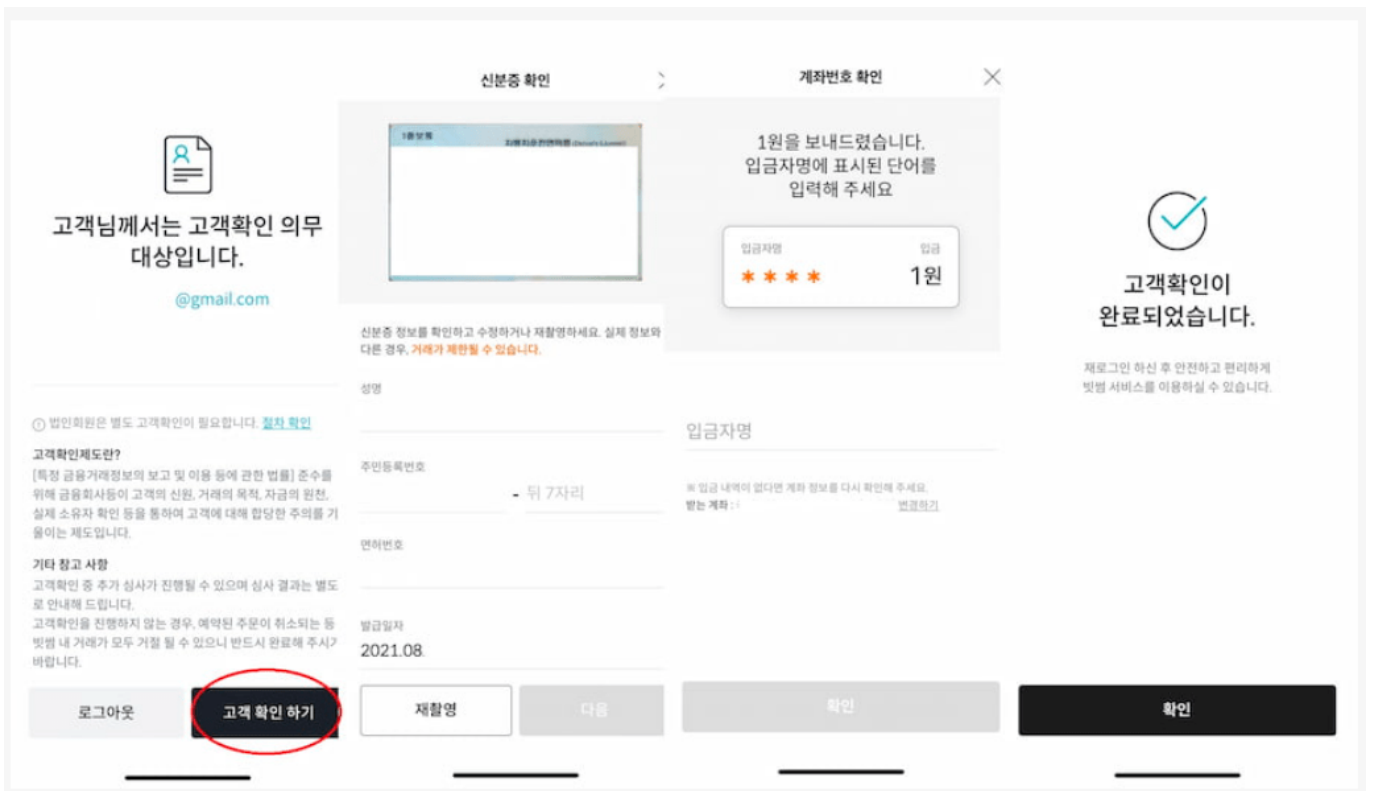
고객님께서는 고객확인 의무 대상입니다.

@gmail.com

ⓘ 법인회원은 별도 고객확인이 필요합니다. 절차 확인

고객확인제도란?
[특정 금융거래정보의 보고 및 이용 등에 관한 법률] 준수를 위해 금융회사등이 고객의 신원, 거래의 목적, 자금의 원천, 실제 소유자 확인 등을 통하여 고객에 대해 합당한 주의를 기울이는 제도입니다.

기타 참고 사항
고객확인 중 추가 심사가 진행될 수 있으며 심사 결과는 별도로 안내해 드립니다.
고객확인을 진행하지 않는 경우, 예약된 주문이 취소되는 등 빗썸 내 거래가 모두 거절 될 수 있으니 반드시 완료해 주시기 바랍니다.

로그아웃

고객 확인 하기

신분증 확인

1종보통
자동차운전면허증 (Driver's License)

신분증 정보를 확인하고 수정하거나 재촬영하세요. 실제 정보와 다른 경우, 거래가 제한될 수 있습니다.

성명

주민등록번호

- 뒤 7자리

면허번호

발급일자
2021.08.

재촬영

다음

계좌번호 확인

1원을 보내드렸습니다. 입금자명에 표시된 단어를 입력해 주세요

입금자명
입금
＊＊＊＊
1원

입금자명

※ 입금 내역이 없다면 계좌 정보를 다시 확인해 주세요.
받는 계좌 :
변경하기

확인

고객확인이 완료되었습니다.

재로그인 하신 후 안전하고 편리하게 빗썸 서비스를 이용하실 수 있습니다.

확인